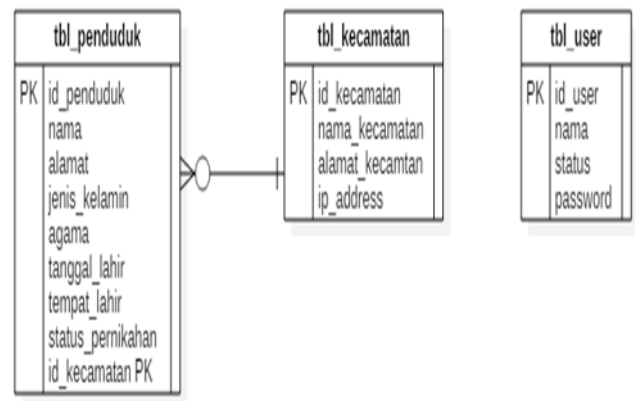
tbl_penduduk

PK id_penduduk
nama
alamat
jenis_kelamin
agama
tanggal_lahir
tempat_lahir
status_pernikahan
id_kecamatan PK

tbl_kecamatan

PK id_kecamatan
nama_kecamatan
alamat_kecamtan
ip_address

tbl_user

PK id_user
nama
status
password